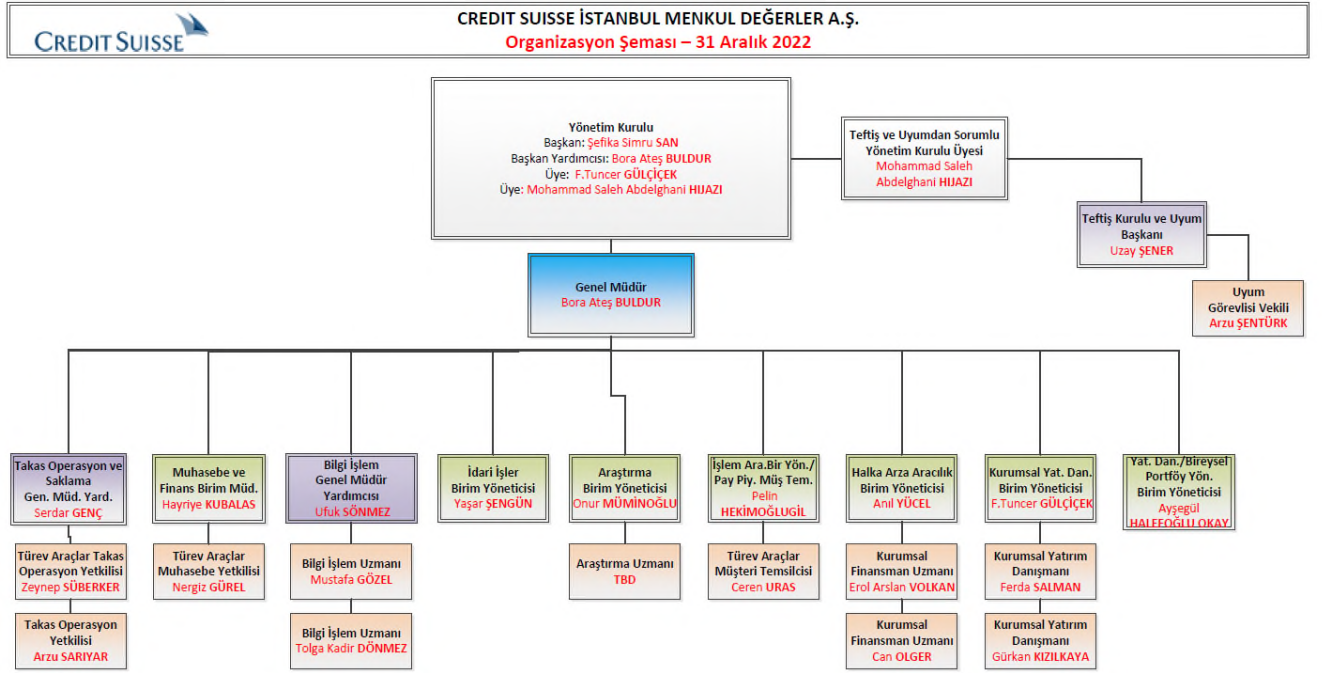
CREDIT SUISSE

CREDIT SUISSE İSTANBUL MENKUL DEĞERLER A.Ş.
Organizasyon Şeması – 31 Aralık 2022

Yönetim Kurulu
Başkan: Şefika Simru SAN
Başkan Yardımcısı: Bora Ateş BULDUR
Üye: F.Tuncer GÜLÇİÇEK
Üye: Mohammad Saleh Abdelghani HIJAZI

Teftiş ve Uyumdan Sorumlu Yönetim Kurulu Üyesi
Mohammad Saleh Abdelghani HIJAZI

Teftiş Kurulu ve Uyum Başkanı
Uzay ŞENER

Uyum Görevlisi Vekili
Arzu ŞENTÜRK

Genel Müdür
Bora Ateş BULDUR

Takas Operasyon ve Saklama Gen. Müd. Yard.
Serdar GENÇ

Türev Araçlar Takas Operasyon Yetkilisi
Zeynep SÜBERKER

Takas Operasyon Yetkilisi
Arzu SARIYAR

Muhasebe ve Finans Birim Müd.
Hayriye KUBALAS

Türev Araçlar Muhasebe Yetkilisi
Nergiz GÜREL

Bilgi İşlem Genel Müdür Yardımcısı
Ufuk SÖNMEZ

Bilgi İşlem Uzmanı
Mustafa GÖZEL

Bilgi İşlem Uzmanı
Tolga Kadir DÖNMEZ

İdari İşler Birim Yöneticisi
Yaşar ŞENGÜN

Araştırma Birim Yöneticisi
Onur MÜMİNOĞLU

Araştırma Uzmanı
TBD

İşlem Ara.Bir Yön./ Pay Piy. Müş Tem.
Pelin HEKİMOĞLUGİL

Türev Araçlar Müşteri Temsilcisi
Ceren URAS

Halka Arza Aracılık Birim Yöneticisi
Anıl YÜCEL

Kurumsal Finansman Uzmanı
Erol Arslan VOLKAN

Kurumsal Finansman Uzmanı
Can OLGER

Kurumsal Yat. Dan. Birim Yöneticisi
F.Tuncer GÜLÇİÇEK

Kurumsal Yatırım Danışmanı
Ferda SALMAN

Kurumsal Yatırım Danışmanı
Gürkan KIZILKAYA

Yat. Dan./Bireysel Portföy Yön. Birim Yöneticisi
Ayşegül HALEFOĞLU OKAY